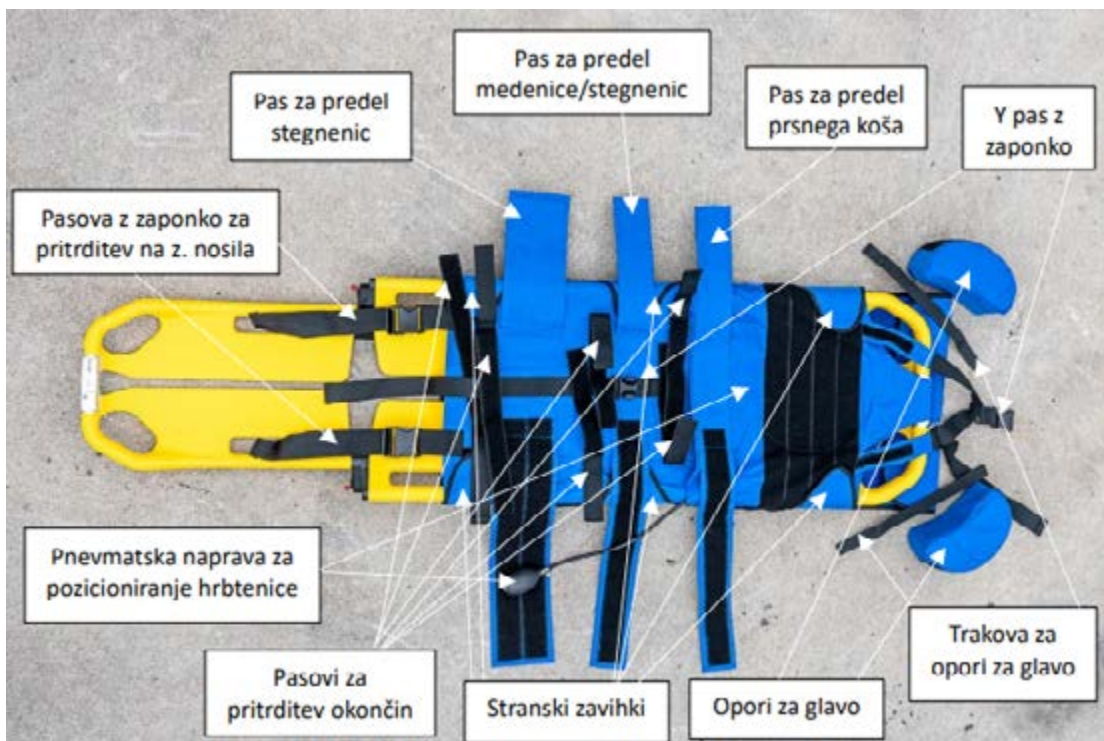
Pas za predel stegnenic

Pas za predel medenice/stegnenic

Pas za predel prsnega koša

Y pas z zaponko

Pasova z zaponko za pritrditev na z. nosila

Pnevmatska naprava za pozicioniranje hrbtenice

Pasovi za pritrditev okončin

Stranski zavihki

Opori za glavo

Trakova za opori za glavo